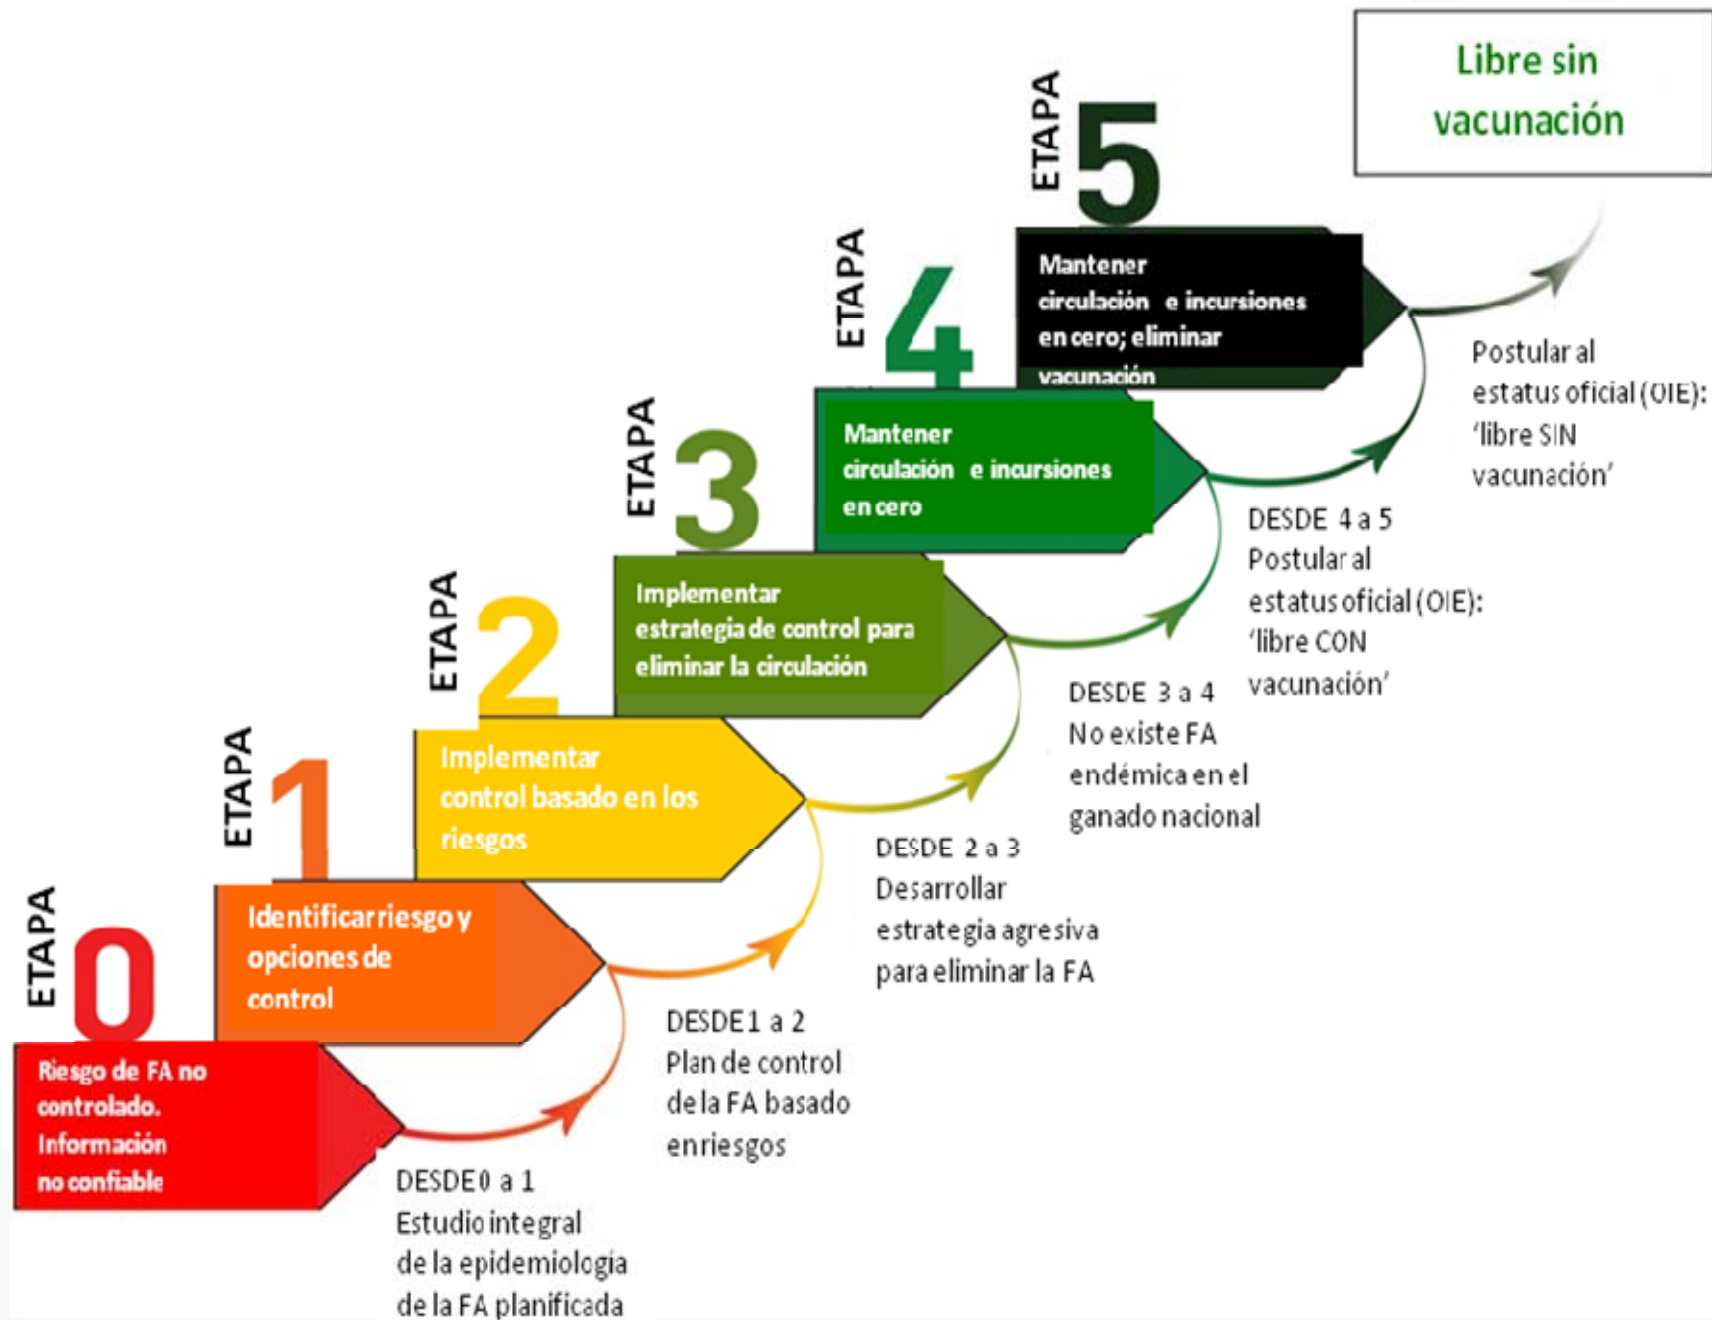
Libre sin vacunación

ETAPA 5

Mantener circulación e incursiones en cero; eliminar vacunación

ETAPA 4

Mantener circulación e incursiones en cero

ETAPA 3

Implementar estrategia de control para eliminar la circulación

ETAPA 2

Implementar control basado en los riesgos

ETAPA 1

Identificar riesgo y opciones de control

ETAPA 0

Riesgo de FA no controlado. Información no confiable

DESDE 0 a 1
Estudio integral de la epidemiología de la FA planificada

DESDE 1 a 2
Plan de control de la FA basado en riesgos

DESDE 2 a 3
Desarrollar estrategia agresiva para eliminar la FA

DESDE 3 a 4
No existe FA endémica en el ganado nacional

DESDE 4 a 5
Postular al estatus oficial (OIE): 'libre CON vacunación'

Postular al estatus oficial (OIE): 'libre SIN vacunación'